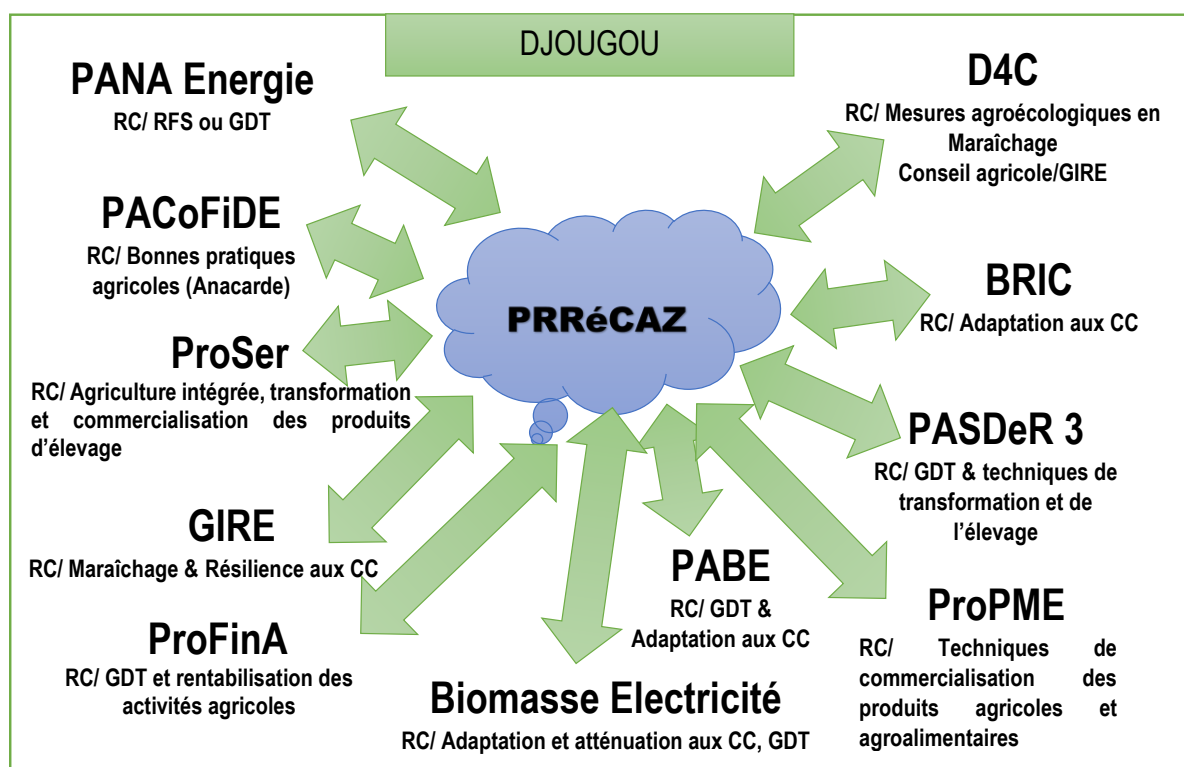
DJOUGOU

PANA Energie
RC/ RFS ou GDT

D4C
RC/ Mesures agroécologiques en Maraîchage
Conseil agricole/GIRE

PACoFiDE
RC/ Bonnes pratiques agricoles (Anacarde)

PRRéCAZ

BRIC
RC/ Adaptation aux CC

ProSer
RC/ Agriculture intégrée, transformation et commercialisation des produits d'élevage

PASDeR 3
RC/ GDT & techniques de transformation et de l'élevage

GIRE
RC/ Maraîchage & Résilience aux CC

PABE
RC/ GDT & Adaptation aux CC

ProPME
RC/ Techniques de commercialisation des produits agricoles et agroalimentaires

ProFinA
RC/ GDT et rentabilisation des activités agricoles

Biomasse Electricité
RC/ Adaptation et atténuation aux CC, GDT